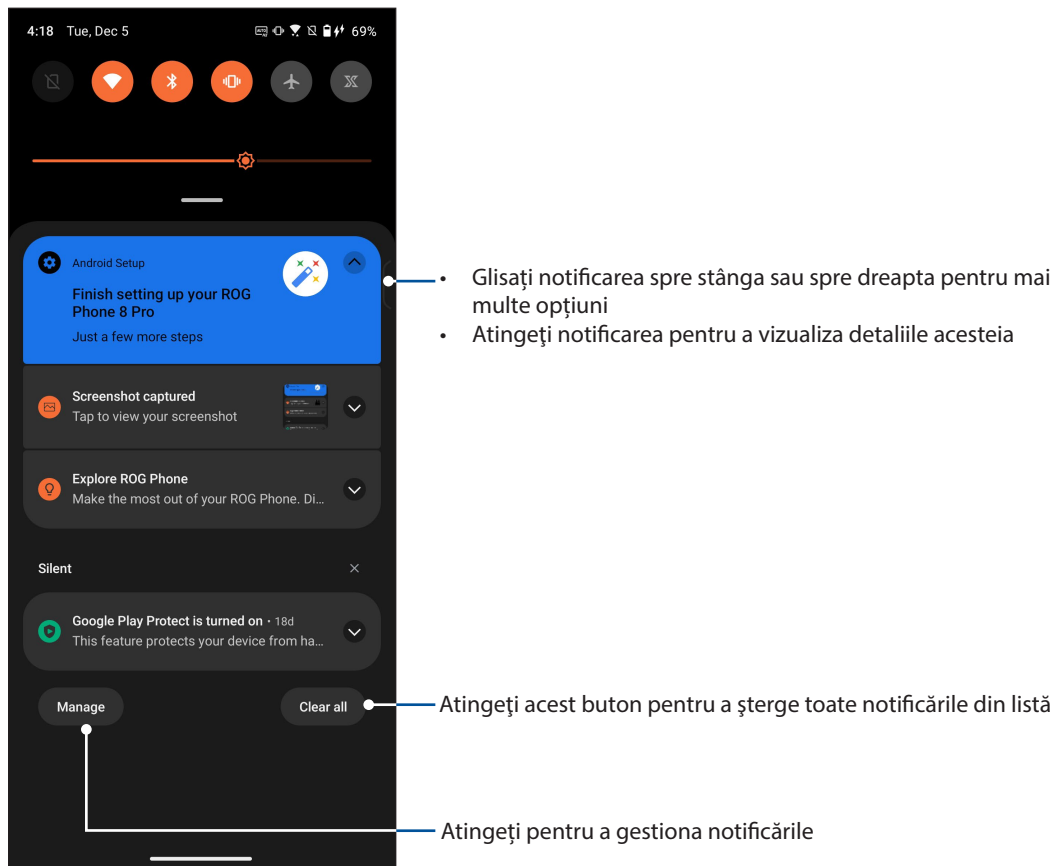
4:18 Tue, Dec 5 69%

Android Setup

Finish setting up your ROG Phone 8 Pro

Just a few more steps

Screenshot captured

Tap to view your screenshot

Explore ROG Phone

Make the most out of your ROG Phone. Di...

Silent

Google Play Protect is turned on • 18d

This feature protects your device from ha...

Manage

Clear all

• Glisaţi notificarea spre stânga sau spre dreapta pentru mai multe opţiuni
• Atingeţi notificarea pentru a vizualiza detaliile acesteia

Atingeţi acest buton pentru a şterge toate notificările din listă

Atingeţi pentru a gestiona notificările